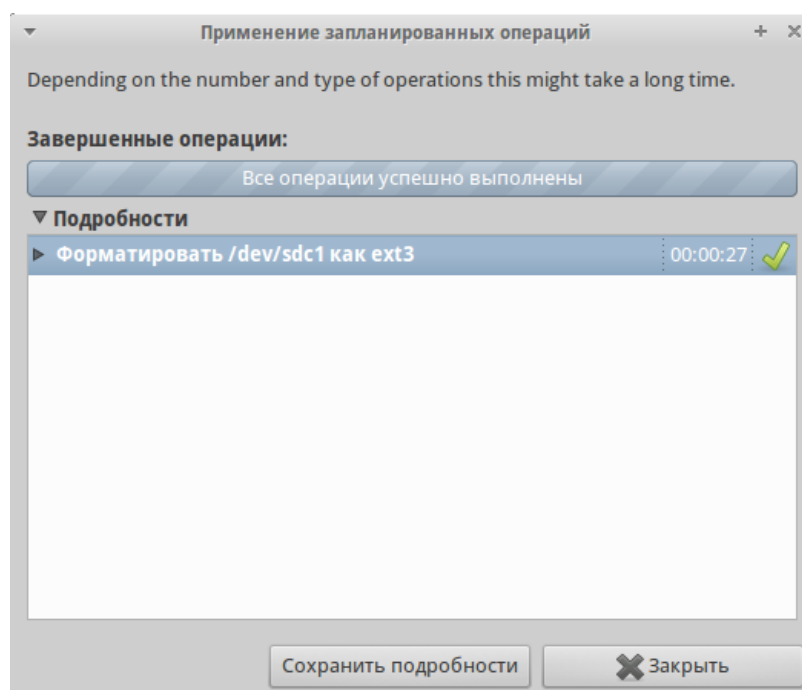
Применение запланированных операций

Depending on the number and type of operations this might take a long time.

Завершенные операции:

Все операции успешно выполнены

▼ Подробности

▶ Форматировать /dev/sdc1 как ext3 00:00:27

Сохранить подробности

Закрыть